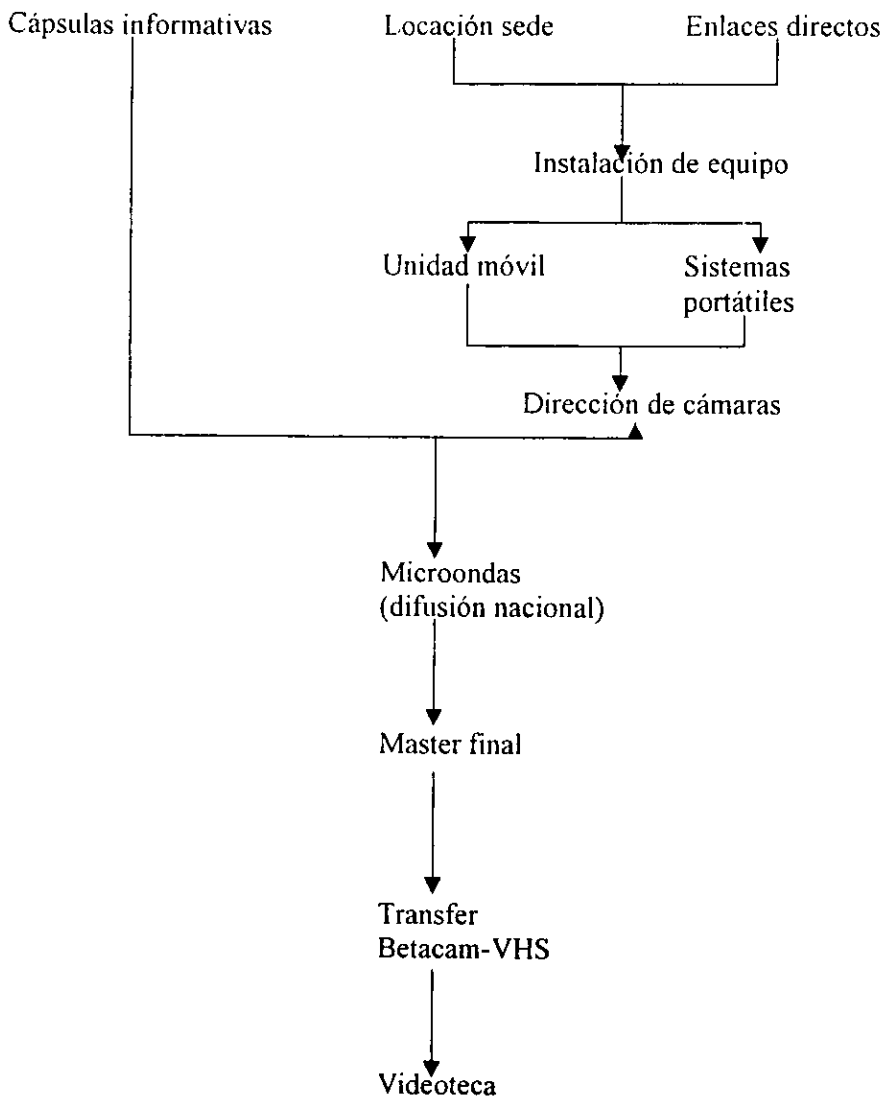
Cápsulas informativas

Locación sede

Enlaces directos

Instalación de equipo

Unidad móvil

Sistemas portátiles

Dirección de cámaras

Microondas (difusión nacional)

Master final

Transfer Betacam-VHS

Videoteca